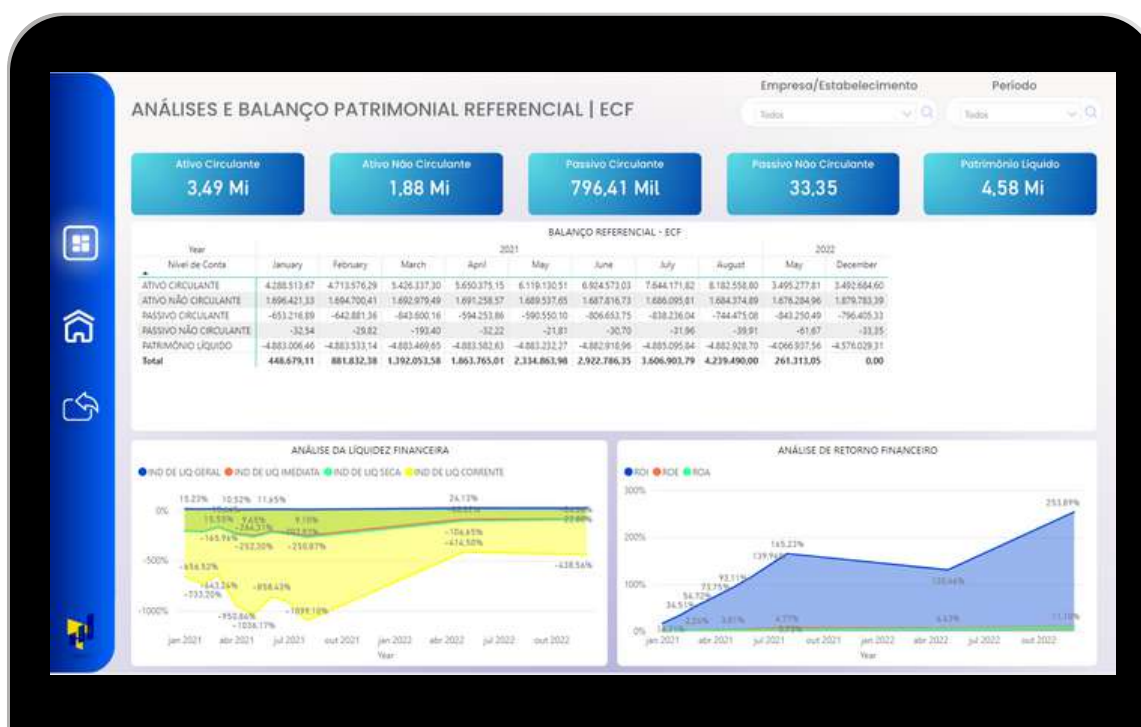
ANÁLISES E BALANÇO PATRIMONIAL REFERENCIAL | ECF

Empresa/Estabelecimento
Todos

Período
Todos

Ativo Circulante
3,49 Mi

Ativo Não Circulante
1,88 Mi

Passivo Circulante
796,41 Mil

Passivo Não Circulante
33,35

Patrimônio Líquido
4,58 Mi

BALANÇO REFERENCIAL - ECF

| Year | 2021 | | | | | | | | 2022 | |
|---|---|---|---|---|---|---|---|---|---|---|
| Nível de Conta | January | February | March | April | May | June | July | August | May | December |
| ATIVO CIRCULANTE | 4.288.513,67 | 4.713.576,29 | 5.426.337,30 | 5.650.375,15 | 6.119.130,51 | 6.924.573,03 | 7.644.171,82 | 8.182.558,00 | 3.495.277,81 | 3.492.684,60 |
| ATIVO NÃO CIRCULANTE | 1.696.421,33 | 1.694.700,41 | 1.692.979,49 | 1.691.258,57 | 1.689.537,65 | 1.687.816,73 | 1.686.095,81 | 1.684.374,89 | 1.678.284,96 | 1.879.783,39 |
| PASSIVO CIRCULANTE | -653.216,89 | -642.881,36 | -843.600,16 | -594.253,86 | -590.550,10 | -806.653,75 | -838.236,04 | -744.475,08 | -843.250,49 | -796.405,33 |
| PASSIVO NÃO CIRCULANTE | -32,54 | -29,82 | -193,40 | -32,22 | -21,81 | -30,70 | -31,96 | -39,91 | -61,67 | -33,35 |
| PATRIMÔNIO LÍQUIDO | -4.883.006,46 | -4.883.533,14 | -4.883.469,65 | -4.883.582,63 | -4.883.232,27 | -4.882.918,96 | -4.885.095,84 | -4.882.928,70 | -4.066.937,56 | -4.576.029,31 |
| Total | 448.679,11 | 881.832,38 | 1.392.053,58 | 1.863.765,01 | 2.334.863,98 | 2.922.786,35 | 3.606.903,79 | 4.239.490,00 | 261.313,05 | 0,00 |

ANÁLISE DA LÍQUIDEZ FINANCEIRA
IND DE LIQ GERAL IND DE LIQ IMEDIATA IND DE LIQ SECA IND DE LIQ CORRENTE
0% -500% -1000%
15,23% 10,52% 11,65% 24,13% 15,55% 9,65% 9,10% -165,96% -252,30% -250,87% -106,65% -414,50% -438,56% -656,52% -643,26% -858,43% -733,20% -950,86% -1036,17% -1099,10%
jan 2021 abr 2021 jul 2021 out 2021 jan 2022 abr 2022 jul 2022 out 2022
Year

ANÁLISE DE RETORNO FINANCEIRO
ROI ROE ROA
300% 200% 100% 0%
253,89% 165,23% 139,96% 93,11% 73,75% 54,70% 34,51% 130,46% 2,25% 3,81% 4,77% 6,43% 11,10%
jan 2021 abr 2021 jul 2021 out 2021 jan 2022 abr 2022 jul 2022 out 2022
Year